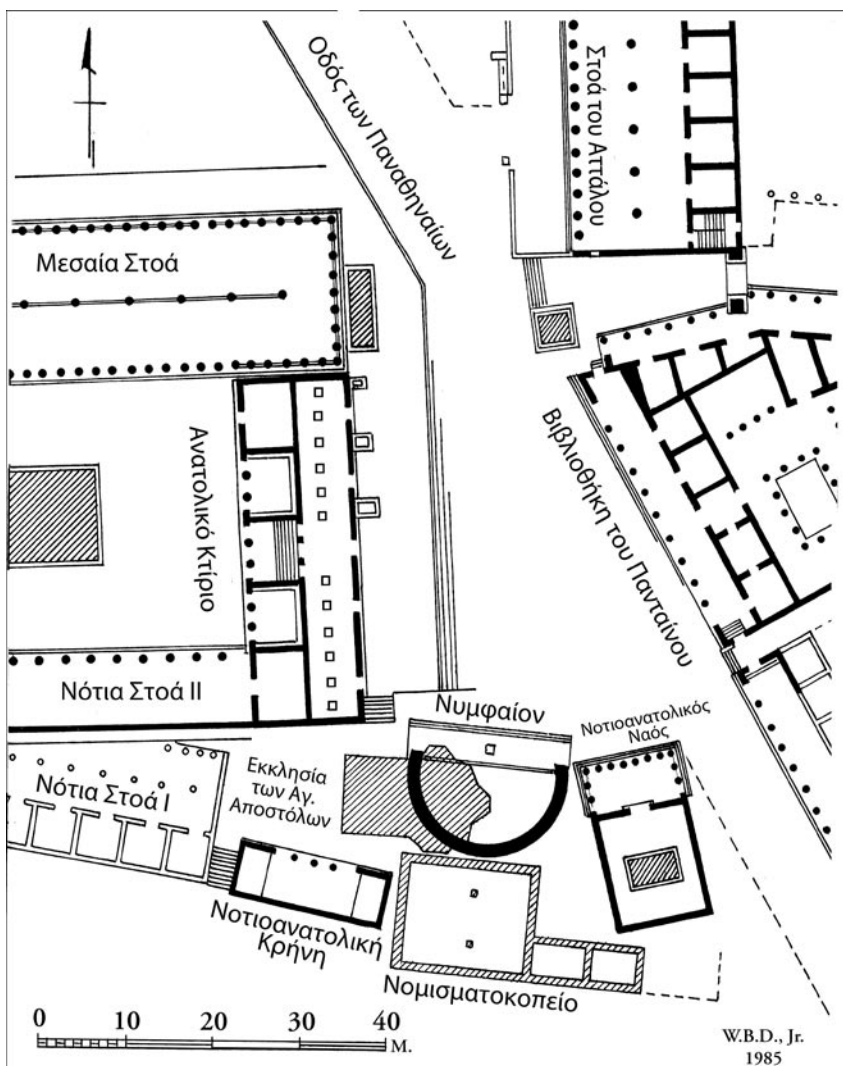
Οδός των Παναθηναίων

Στοά του Αττάλου

Μεσαία Στοά

Ανατολικό Κτίριο

Βιβλιοθήκη του Πανταίνου

Νότια Στοά II

Νυμφαίον

Νοτιοανατολικός Ναός

Εκκλησία των Αγ. Αποστόλων

Νότια Στοά I

Νοτιοανατολική Κρήνη

Νομισματοκοπείο

0 10 20 30 40 M.

W.B.D., Jr. 1985